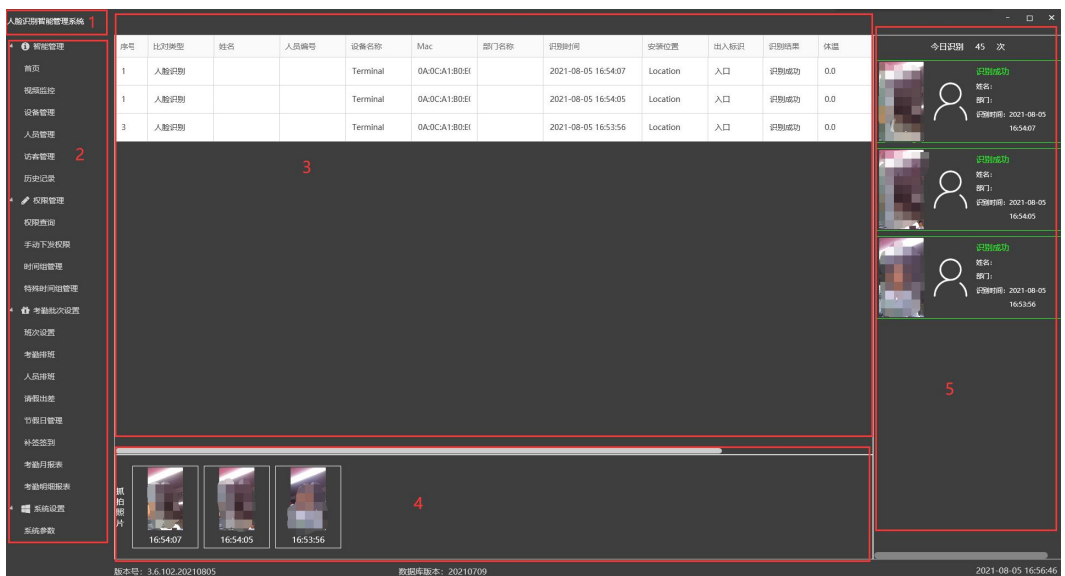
人脸识别智能管理系统 1

智能管理
首页
视频监控
设备管理
人员管理
访客管理
历史记录
权限管理
权限查询
手动下发权限
时间组管理
特殊时间组管理
考勤批次设置
班次设置
考勤排班
人员排班
请假出差
节假日管理
补签签到
考勤月报表
考勤明细报表
系统设置
系统参数

2

| 序号 | 比对类型 | 姓名 | 人员编号 | 设备名称 | Mac | 部门名称 | 识别时间 | 安装位置 | 出入标识 | 识别结果 | 体温 |
|---|---|---|---|---|---|---|---|---|---|---|---|
| 1 | 人脸识别 | | | Terminal | 0A:0C:A1:B0:E( | | 2021-08-05 16:54:07 | Location | 入口 | 识别成功 | 0.0 |
| 1 | 人脸识别 | | | Terminal | 0A:0C:A1:B0:E( | | 2021-08-05 16:54:05 | Location | 入口 | 识别成功 | 0.0 |
| 3 | 人脸识别 | | | Terminal | 0A:0C:A1:B0:E( | | 2021-08-05 16:53:56 | Location | 入口 | 识别成功 | 0.0 |

3

抓拍照片
16:54:07
16:54:05
16:53:56

4

今日识别 45 次

识别成功
姓名:
部门:
识别时间: 2021-08-05 16:54:07

识别成功
姓名:
部门:
识别时间: 2021-08-05 16:54:05

识别成功
姓名:
部门:
识别时间: 2021-08-05 16:53:56

5

版本号: 3.6.102.20210805
数据库版本: 20210709
2021-08-05 16:56:46